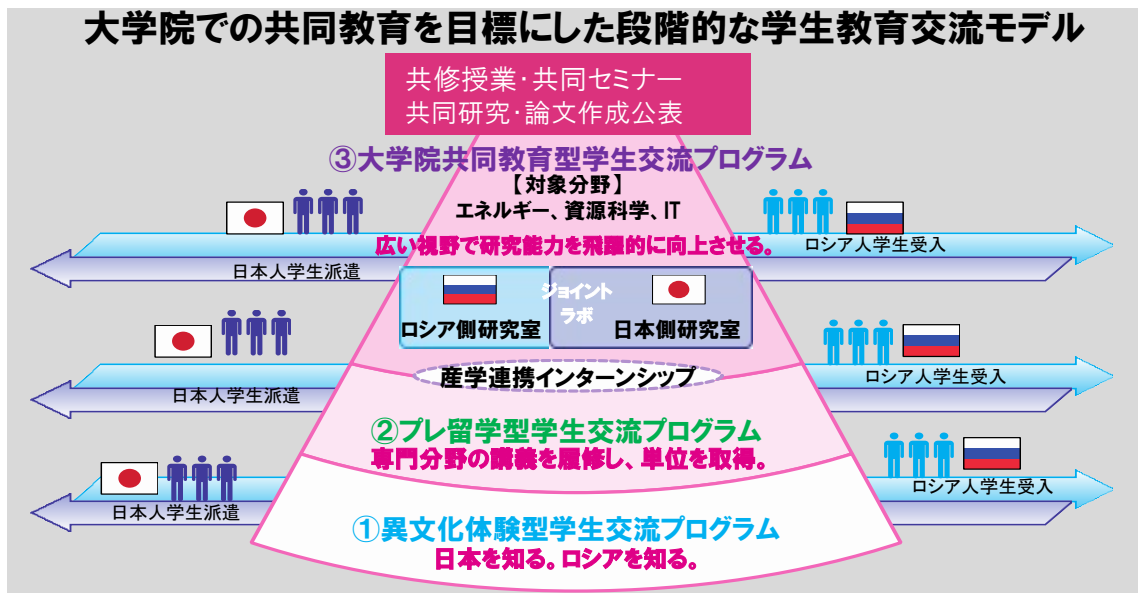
大学院での共同教育を目標にした段階的な学生教育交流モデル

共修授業･共同セミナー
共同研究･論文作成公表

③大学院共同教育型学生交流プログラム
【対象分野】
エネルギー、資源科学、IT
広い視野で研究能力を飛躍的に向上させる。

ロシア人学生受入
日本人学生派遣

ジョイントラボ
ロシア側研究室
日本側研究室

日本人学生派遣
ロシア人学生受入

産学連携インターンシップ

②プレ留学型学生交流プログラム
専門分野の講義を履修し、単位を取得。

ロシア人学生受入
日本人学生派遣

①異文化体験型学生交流プログラム
日本を知る。ロシアを知る。